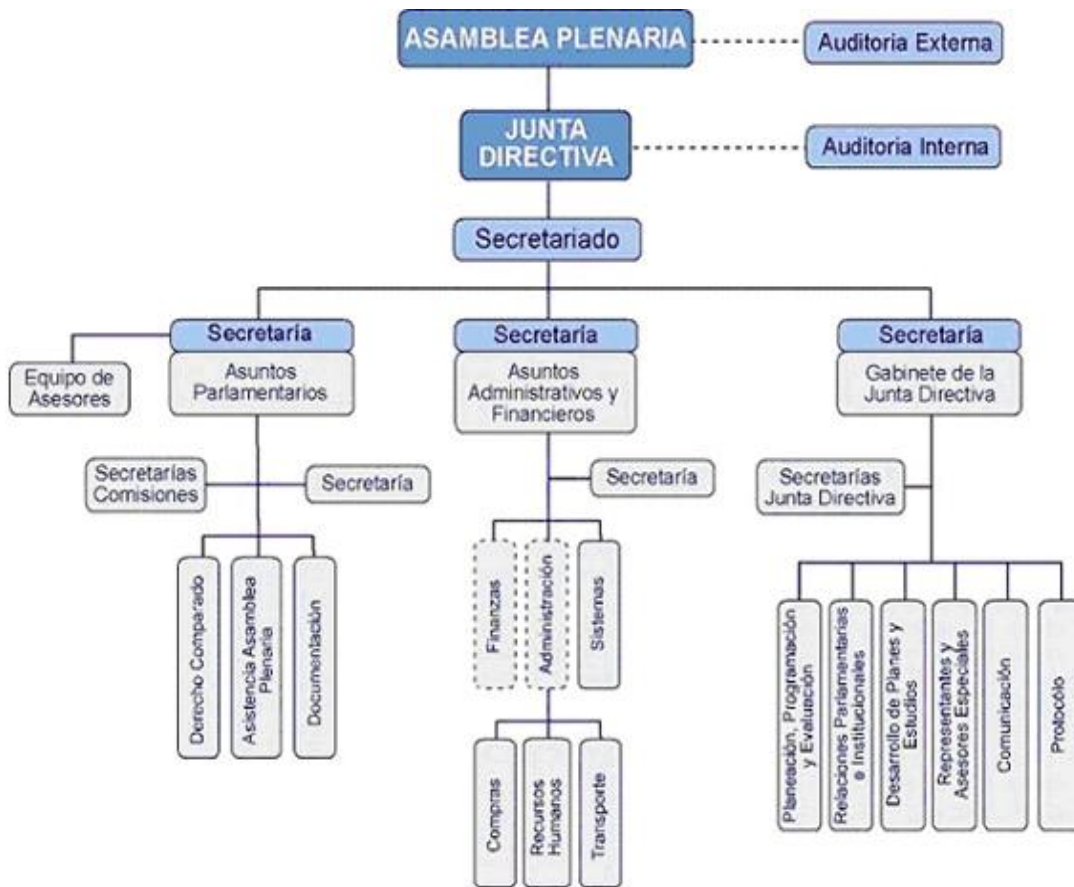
ASAMBLEA PLENARIA

Auditoria Externa

JUNTA DIRECTIVA

Auditoria Interna

Secretariado

Secretaría
Asuntos Parlamentarios

Equipo de Asesores

Secretarías Comisiones

Secretaría

Derecho Comparado

Asistencia Asamblea Plenaria

Documentación

Secretaría
Asuntos Administrativos y Financieros

Secretaría

Finanzas

Administración

Sistemas

Compras

Recursos Humanos

Transporte

Secretaría
Gabinete de la Junta Directiva

Secretarías Junta Directiva

Planeación, Programación y Evaluación

Relaciones Parlamentarias e Institucionales

Desarrollo de Planes y Estudios

Representantes y Asesores Especiales

Comunicación

Protocolo